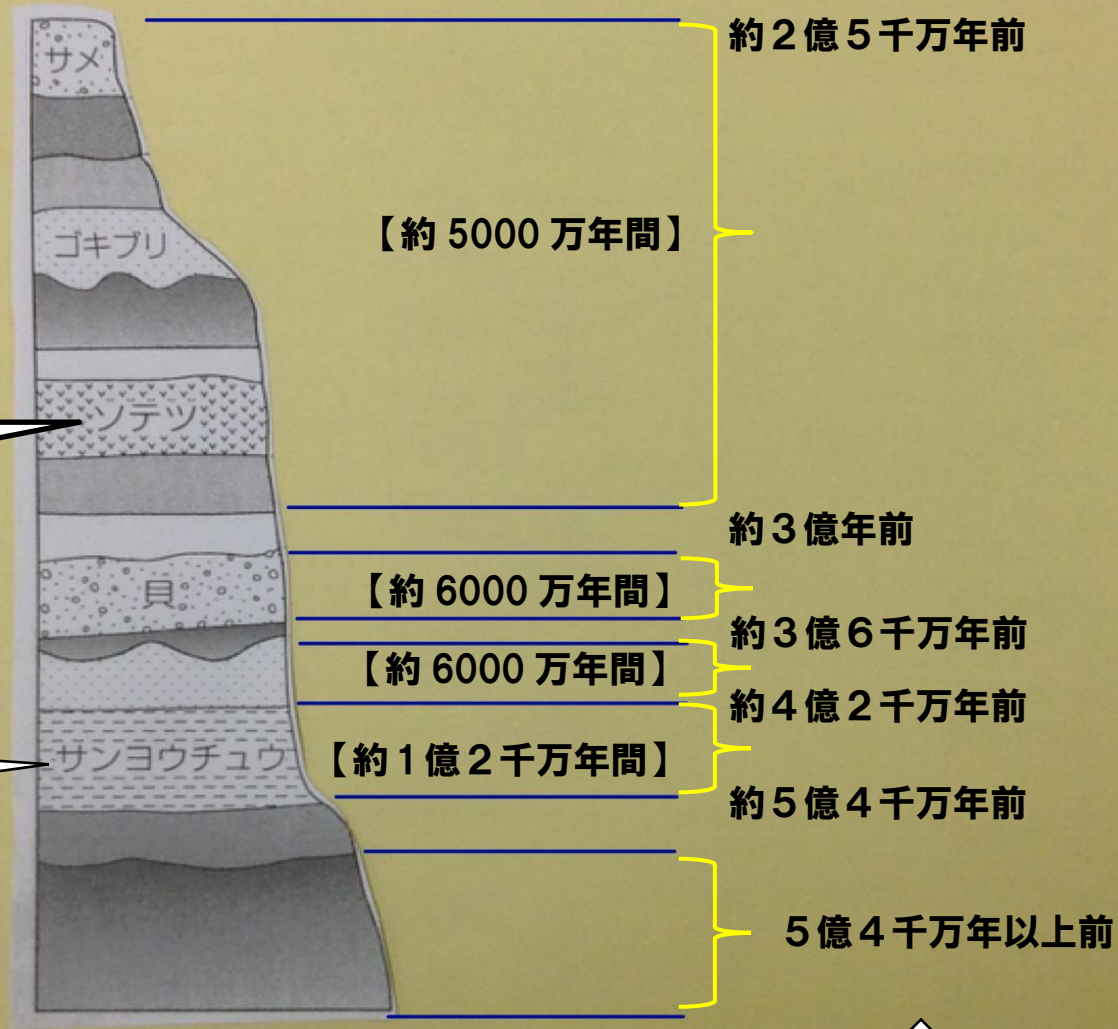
サメ

約２億５千万年前

ゴキブリ

【約 5000 万年間】

ソテツ

約３億年前

貝

【約 6000 万年間】

約３億６千万年前

【約 6000 万年間】

約４億２千万年前

サンヨウチュウ

【約１億２千万年間】

約５億４千万年前

５億４千万年以上前